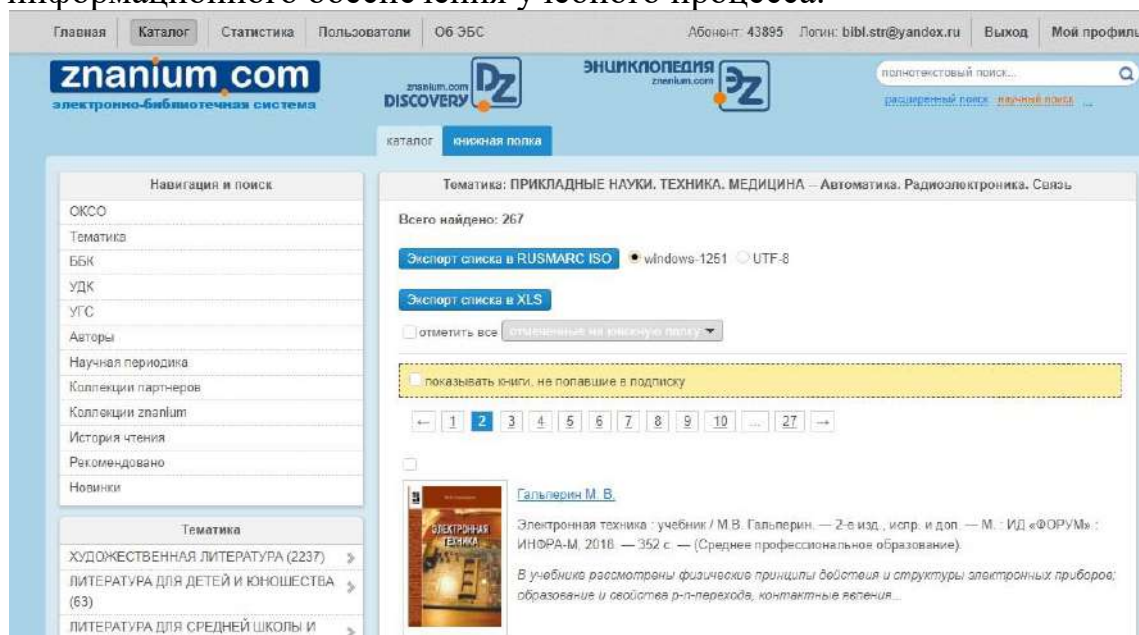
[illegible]

Главная | Каталог | Статистика | Пользователи | Об ЭБС | Абонент: 43895 | Логин: bibl.str@yandex.ru | Выход | Мой профиль

znanium.com
электронно-библиотечная система

znanium.com DISCOVERY

ЭНЦИКЛОПЕДИЯ znanium.com

полнотекстовый поиск...
расширенный поиск | научный поиск

каталог | книжная полка

Навигация и поиск
ОКСО
Тематика
ББК
УДК
УГС
Авторы
Научная периодика
Коллекции партнеров
Коллекции znanium
История чтения
Рекомендовано
Новинки

Тематика
ХУДОЖЕСТВЕННАЯ ЛИТЕРАТУРА (2237)
ЛИТЕРАТУРА ДЛЯ ДЕТЕЙ И ЮНОШЕСТВА (63)
ЛИТЕРАТУРА ДЛЯ СРЕДНЕЙ ШКОЛЫ И

Тематика: ПРИКЛАДНЫЕ НАУКИ. ТЕХНИКА. МЕДИЦИНА – Автоматика. Радиоэлектроника. Связь

Всего найдено: 267

Экспорт списка в RUSMARC ISO | windows-1251 | UTF-8

Экспорт списка в XLS

отметить все | отмеченные на книжную полку

показывать книги, не попавшие в подписку

← 1 2 3 4 5 6 7 8 9 10 ... 27 →

ЭЛЕКТРОННАЯ ТЕХНИКА

Гальперин М. В.

Электронная техника : учебник / М.В. Гальперин. — 2-е изд., испр. и доп. — М. : ИД «ФОРУМ» : ИНФРА-М, 2018. — 352 с. — (Среднее профессиональное образование).

В учебнике рассмотрены физические принципы действия и структуры электронных приборов; образование и свойства p-n-перехода, контактные явления...